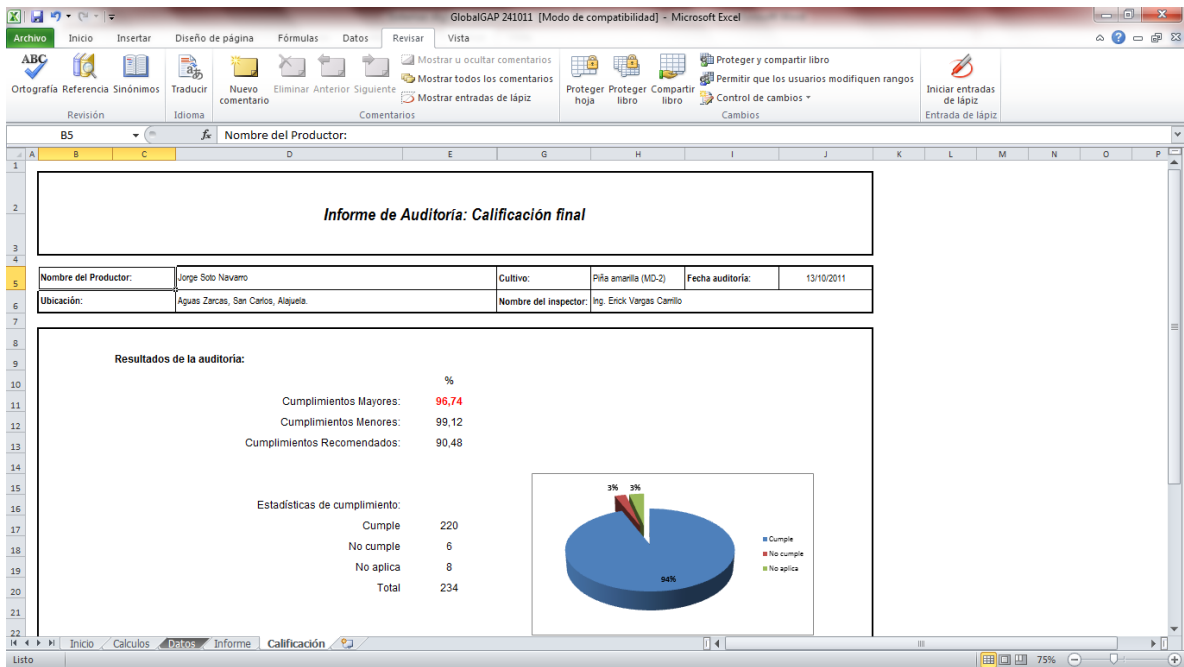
GlobalGAP 241011 [Modo de compatibilidad] - Microsoft Excel

Archivo Inicio Insertar Diseño de página Fórmulas Datos Revisar Vista

Ortografía Referencia Sinónimos Traducir Nuevo comentario Eliminar Anterior Siguiente Mostrar u ocultar comentarios Mostrar todos los comentarios Mostrar entradas de lápiz Proteger hoja Proteger libro Compartir libro Proteger y compartir libro Permitir que los usuarios modifiquen rangos Control de cambios Iniciar entradas de lápiz

Revisión Idioma Comentarios Cambios Entrada de lápiz

B5 Nombre del Productor:

Informe de Auditoría: Calificación final

| Nombre del Productor: | Jorge Soto Navarro | Cultivo: | Piña amarilla (MD-2) | Fecha auditoría: | 13/10/2011 |
|---|---|---|---|---|---|
| Ubicación: | Aguas Zarcas, San Carlos, Alajuela. | Nombre del inspector: | Ing. Erick Vargas Carrillo | | |

Resultados de la auditoría:

| | % |
|---|---|
| Cumplimientos Mayores: | 96,74 |
| Cumplimientos Menores: | 99,12 |
| Cumplimientos Recomendados: | 90,48 |

Estadísticas de cumplimiento:

| Cumple | 220 |
|---|---|
| No cumple | 6 |
| No aplica | 8 |
| Total | 234 |

3% 3% 94%
Cumple
No cumple
No aplica

Inicio Calculos Datos Informe Calificación

Listo 75%